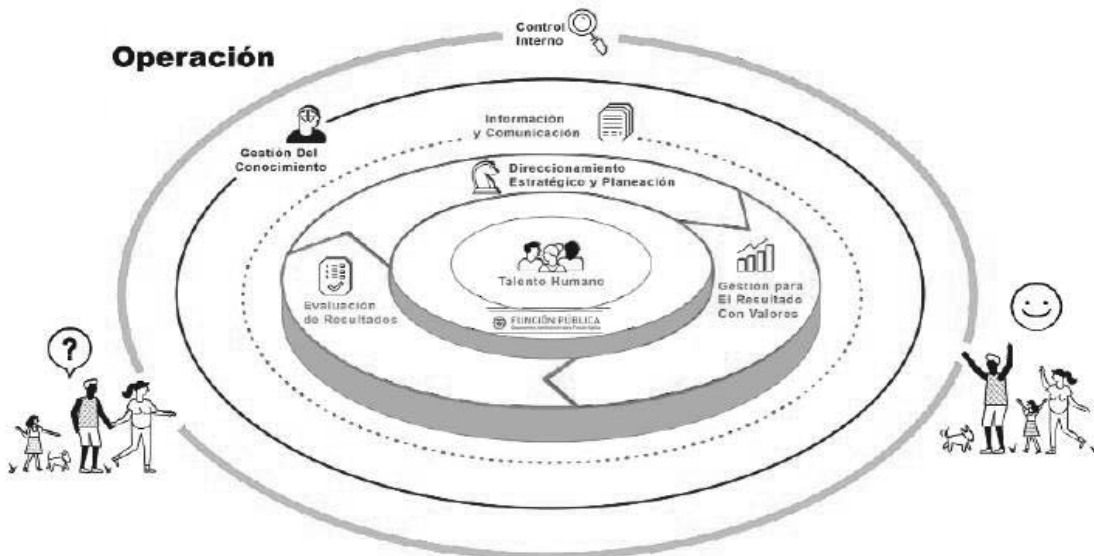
Operación

Control Interno

Gestión Del Conocimiento

Información y Comunicación

Direccionamiento Estratégico y Planeación

Talento Humano

FUNCIÓN PÚBLICA

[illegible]

Evaluación de Resultados

Gestion para El Resultado Con Valores

?